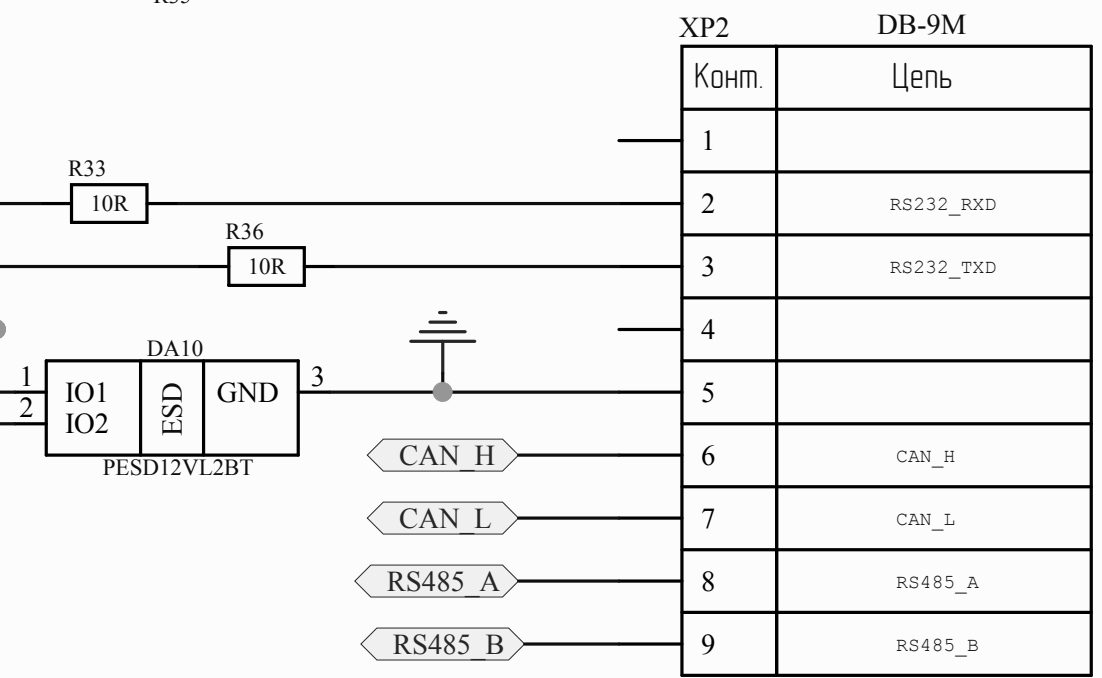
XP2

DB-9M

| Конт. | Цепь |
|---|---|
| 1 | |
| 2 | RS232_RXD |
| 3 | RS232_TXD |
| 4 | |
| 5 | |
| 6 | CAN_H |
| 7 | CAN_L |
| 8 | RS485_A |
| 9 | RS485_B |

R33
10R

R36
10R

DA10
1
2
IO1
IO2
ESD
GND
3
PESD12VL2BT

CAN_H
CAN_L
RS485_A
RS485_B